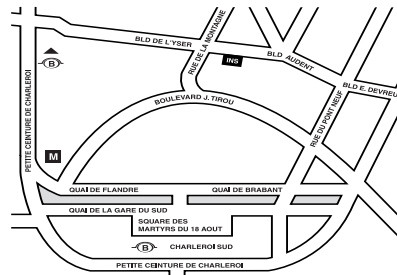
BLD DE L'YSER
RUE DE LA MONTAGNE
INS
BLD AUDENT
BLD E. DEVREUX
B
PETITE CEINTURE DE CHARLEROI
BOULEVARD J. TIROU
RUE DU PONT NEUF
M
QUAI DE FLANDRE
QUAI DE BRABANT
QUAI DE LA GARE DU SUD
SQUARE DES MARTYRS DU 18 AOUT
B
CHARLEROI SUD
PETITE CEINTURE DE CHARLEROI